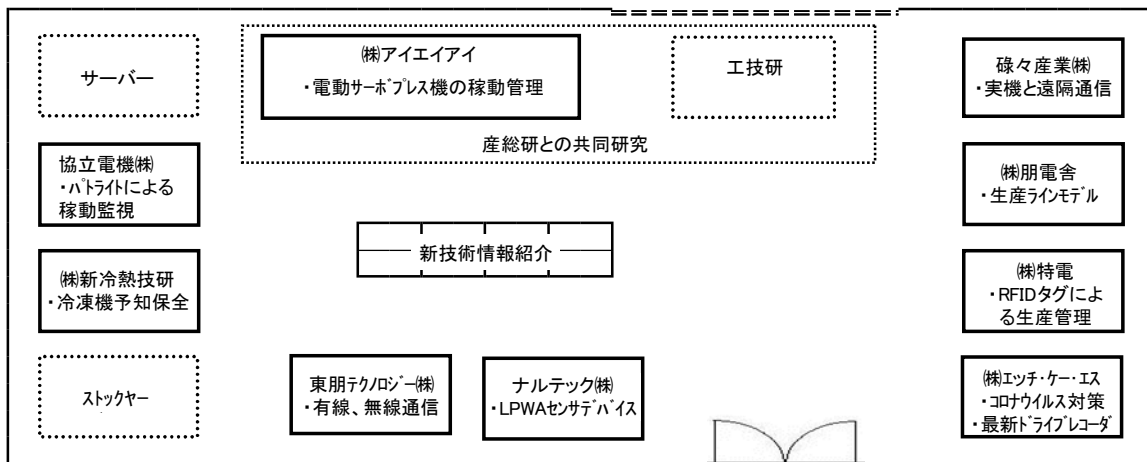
サーバー

㈱アイエイアイ
・電動サーボプレス機の稼動管理

工技研

産総研との共同研究

碌々産業㈱
・実機と遠隔通信

協立電機㈱
・パトライトによる稼動監視

㈱朋電舎
・生産ラインモデル

新技術情報紹介

㈱新冷熱技研
・冷凍機予知保全

㈱特電
・RFIDタグによる生産管理

ストックヤー

東朋テクノロジー㈱
・有線、無線通信

ナルテック㈱
・LPWAセンサデバイス

㈱エッチ・ケー・エス
・コロナウイルス対策
・最新ドライブレコーダ